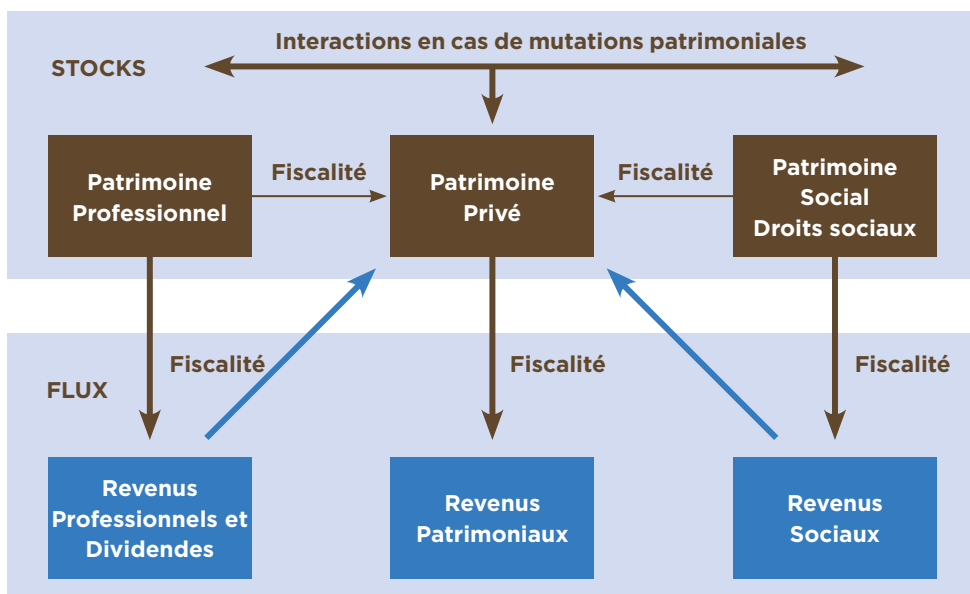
Interactions en cas de mutations patrimoniales

STOCKS

Patrimoine Professionnel

Fiscalité

Patrimoine Privé

Fiscalité

Patrimoine Social Droits sociaux

FLUX

Fiscalité

Fiscalité

Fiscalité

Revenus Professionnels et Dividendes

Revenus Patrimoniaux

Revenus Sociaux